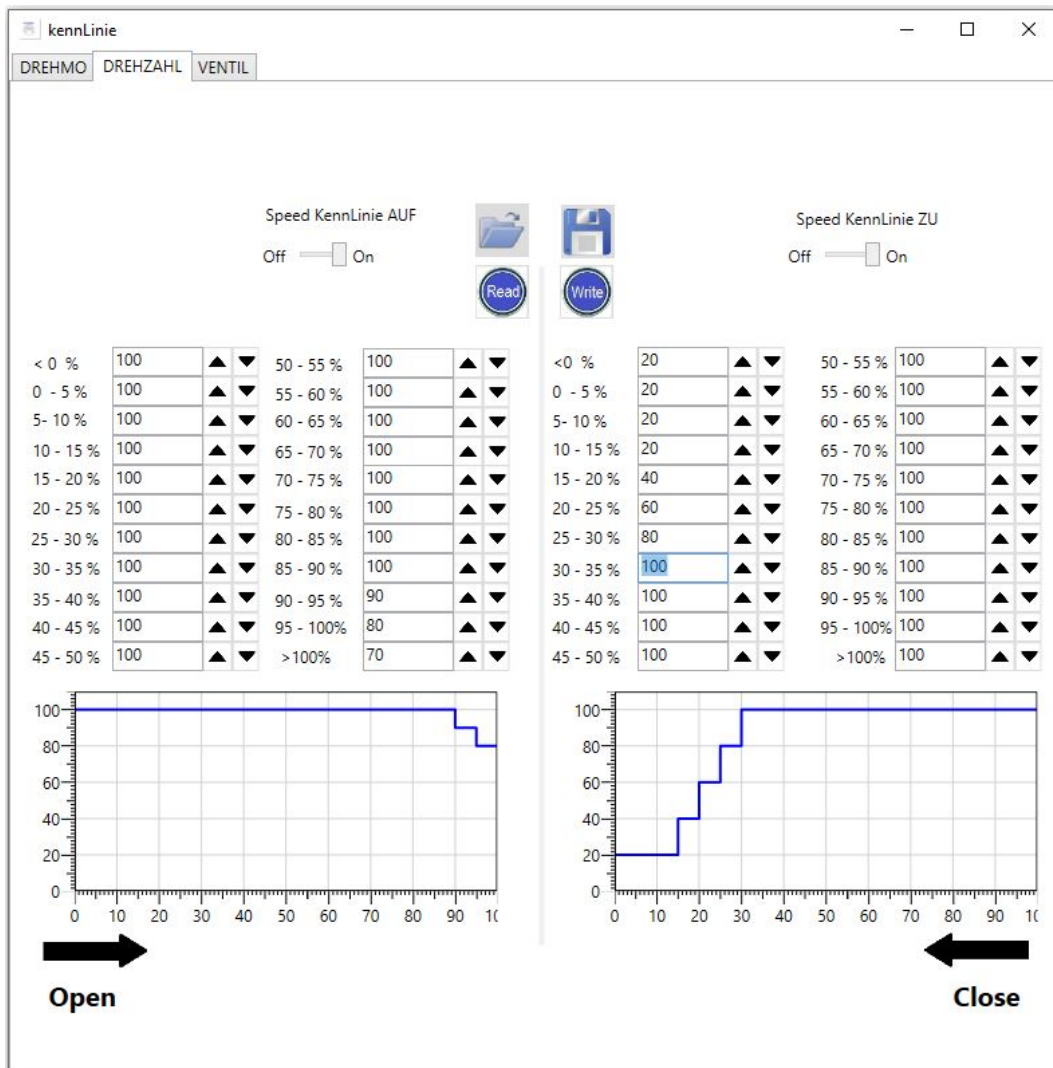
kennLinie

DREHMO DREHZAHL VENTIL

Speed KennLinie AUF

Off On

Read

Write

Speed KennLinie ZU

Off On

| | | | |
|---|---|---|---|
| < 0 % | 100 | 50 - 55 % | 100 |
| 0 - 5 % | 100 | 55 - 60 % | 100 |
| 5- 10 % | 100 | 60 - 65 % | 100 |
| 10 - 15 % | 100 | 65 - 70 % | 100 |
| 15 - 20 % | 100 | 70 - 75 % | 100 |
| 20 - 25 % | 100 | 75 - 80 % | 100 |
| 25 - 30 % | 100 | 80 - 85 % | 100 |
| 30 - 35 % | 100 | 85 - 90 % | 100 |
| 35 - 40 % | 100 | 90 - 95 % | 90 |
| 40 - 45 % | 100 | 95 - 100% | 80 |
| 45 - 50 % | 100 | >100% | 70 |

| | | | |
|---|---|---|---|
| <0 % | 20 | 50 - 55 % | 100 |
| 0 - 5 % | 20 | 55 - 60 % | 100 |
| 5- 10 % | 20 | 60 - 65 % | 100 |
| 10 - 15 % | 20 | 65 - 70 % | 100 |
| 15 - 20 % | 40 | 70 - 75 % | 100 |
| 20 - 25 % | 60 | 75 - 80 % | 100 |
| 25 - 30 % | 80 | 80 - 85 % | 100 |
| 30 - 35 % | 100 | 85 - 90 % | 100 |
| 35 - 40 % | 100 | 90 - 95 % | 100 |
| 40 - 45 % | 100 | 95 - 100% | 100 |
| 45 - 50 % | 100 | >100% | 100 |

100 80 60 40 20 0
0 10 20 30 40 50 60 70 80 90 1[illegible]

100 80 60 40 20 0
0 10 20 30 40 50 60 70 80 90 1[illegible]

Open

Close